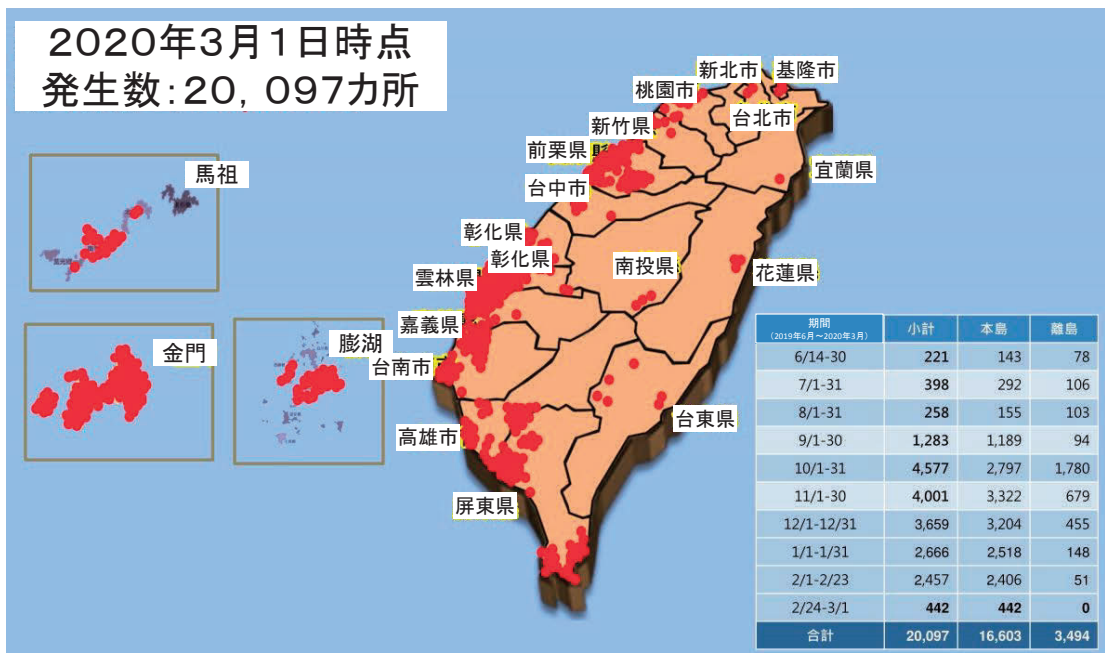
2020年3月1日時点
発生数:20, 097カ所

馬祖

金門

膨湖

新北市 基隆市
桃園市
台北市
新竹県
前栗県
宜蘭県
台中市
彰化県
彰化県
南投県
花蓮県
雲林県
嘉義県
台南市
台東県
高雄市
屏東県

| 期間 (2019年6月～2020年3月) | 小計 | 本島 | 離島 |
|---|---|---|---|
| 6/14-30 | 221 | 143 | 78 |
| 7/1-31 | 398 | 292 | 106 |
| 8/1-31 | 258 | 155 | 103 |
| 9/1-30 | 1,283 | 1,189 | 94 |
| 10/1-31 | 4,577 | 2,797 | 1,780 |
| 11/1-30 | 4,001 | 3,322 | 679 |
| 12/1-12/31 | 3,659 | 3,204 | 455 |
| 1/1-1/31 | 2,666 | 2,518 | 148 |
| 2/1-2/23 | 2,457 | 2,406 | 51 |
| 2/24-3/1 | 442 | 442 | 0 |
| 合計 | 20,097 | 16,603 | 3,494 |